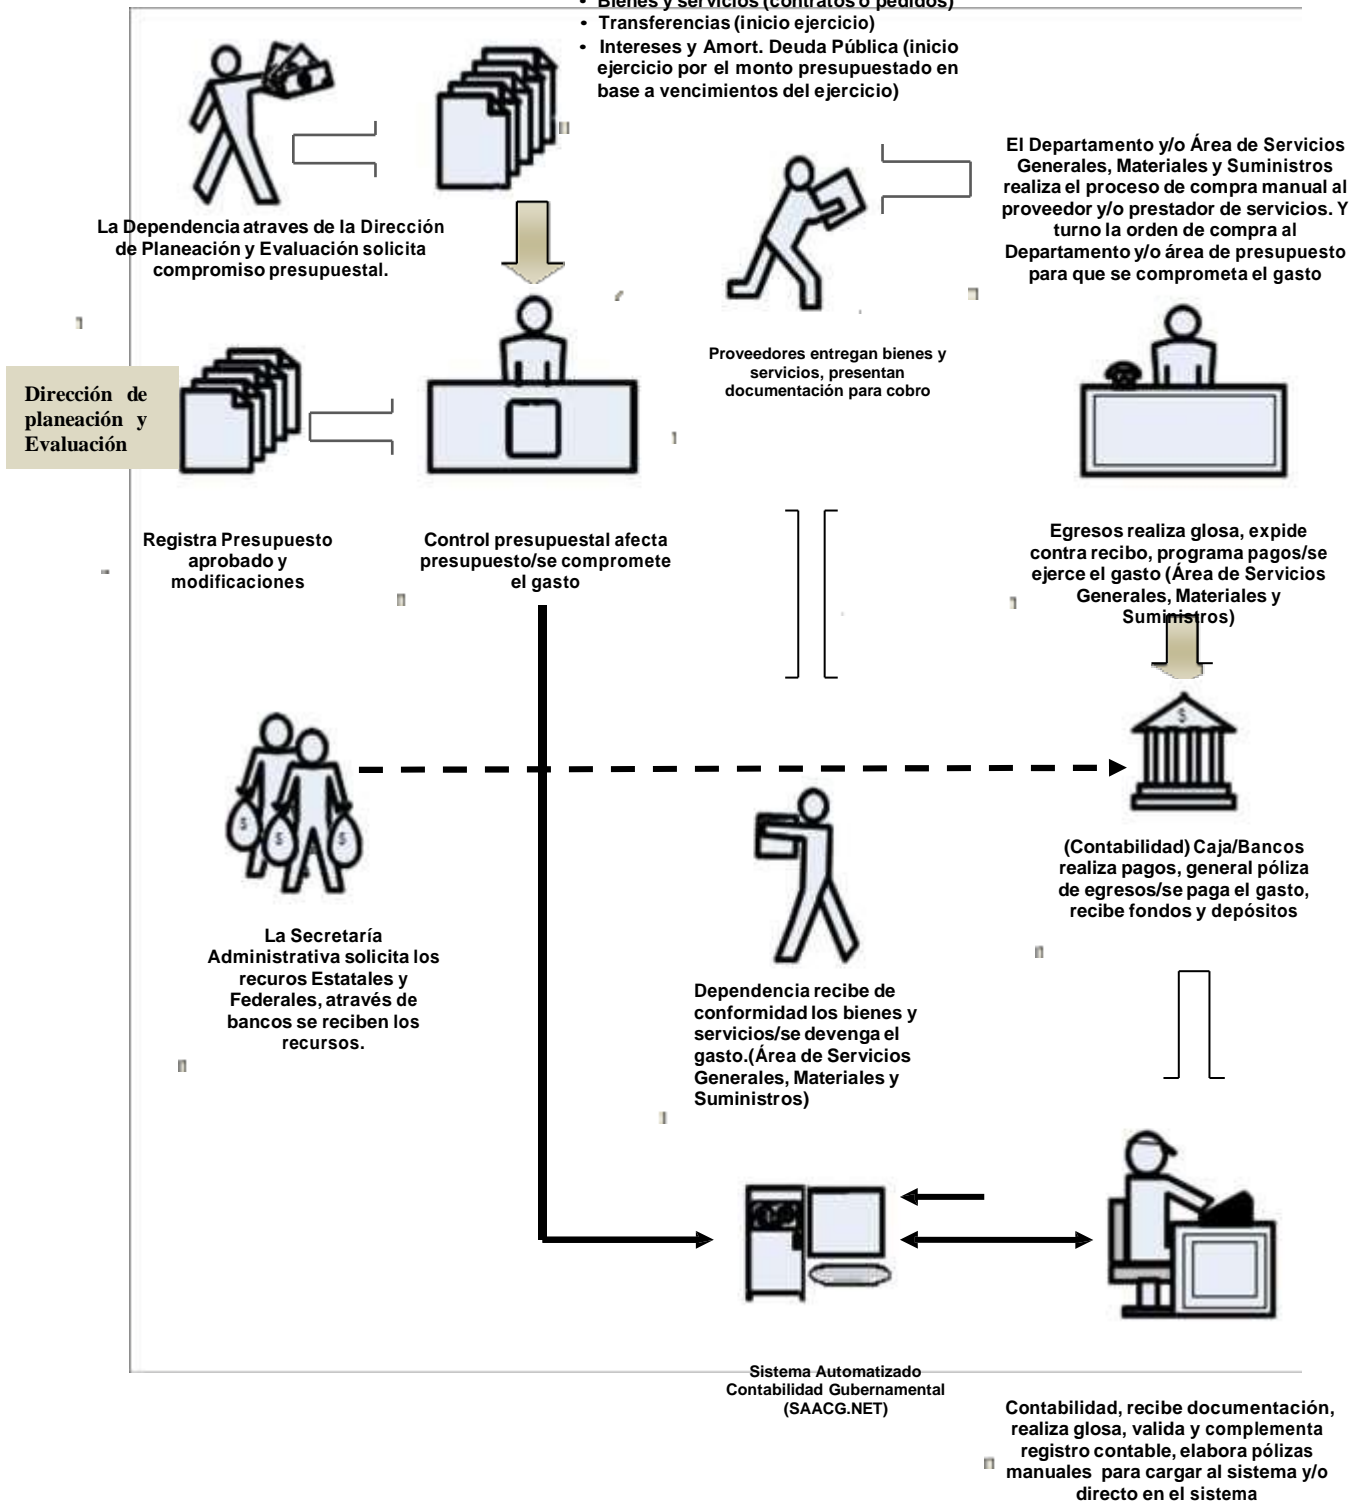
• Bienes y servicios (contratos o pedidos)
• Transferencias (inicio ejercicio)
• Intereses y Amort. Deuda Pública (inicio ejercicio por el monto presupuestado en base a vencimientos del ejercicio)

La Dependencia atraves de la Dirección de Planeación y Evaluación solicita compromiso presupuestal.

El Departamento y/o Área de Servicios Generales, Materiales y Suministros realiza el proceso de compra manual al proveedor y/o prestador de servicios. Y turno la orden de compra al Departamento y/o área de presupuesto para que se comprometa el gasto

Proveedores entregan bienes y servicios, presentan documentación para cobro

Dirección de planeación y Evaluación

Registra Presupuesto aprobado y modificaciones

Control presupuestal afecta presupuesto/se compromete el gasto

Egresos realiza glosa, expide contra recibo, programa pagos/se ejerce el gasto (Área de Servicios Generales, Materiales y Suministros)

(Contabilidad) Caja/Bancos realiza pagos, general póliza de egresos/se paga el gasto, recibe fondos y depósitos

La Secretaría Administrativa solicita los recuros Estatales y Federales, através de bancos se reciben los recursos.

Dependencia recibe de conformidad los bienes y servicios/se devenga el gasto.(Área de Servicios Generales, Materiales y Suministros)

Sistema Automatizado Contabilidad Gubernamental (SAACG.NET)

Contabilidad, recibe documentación, realiza glosa, valida y complementa registro contable, elabora pólizas manuales para cargar al sistema y/o directo en el sistema